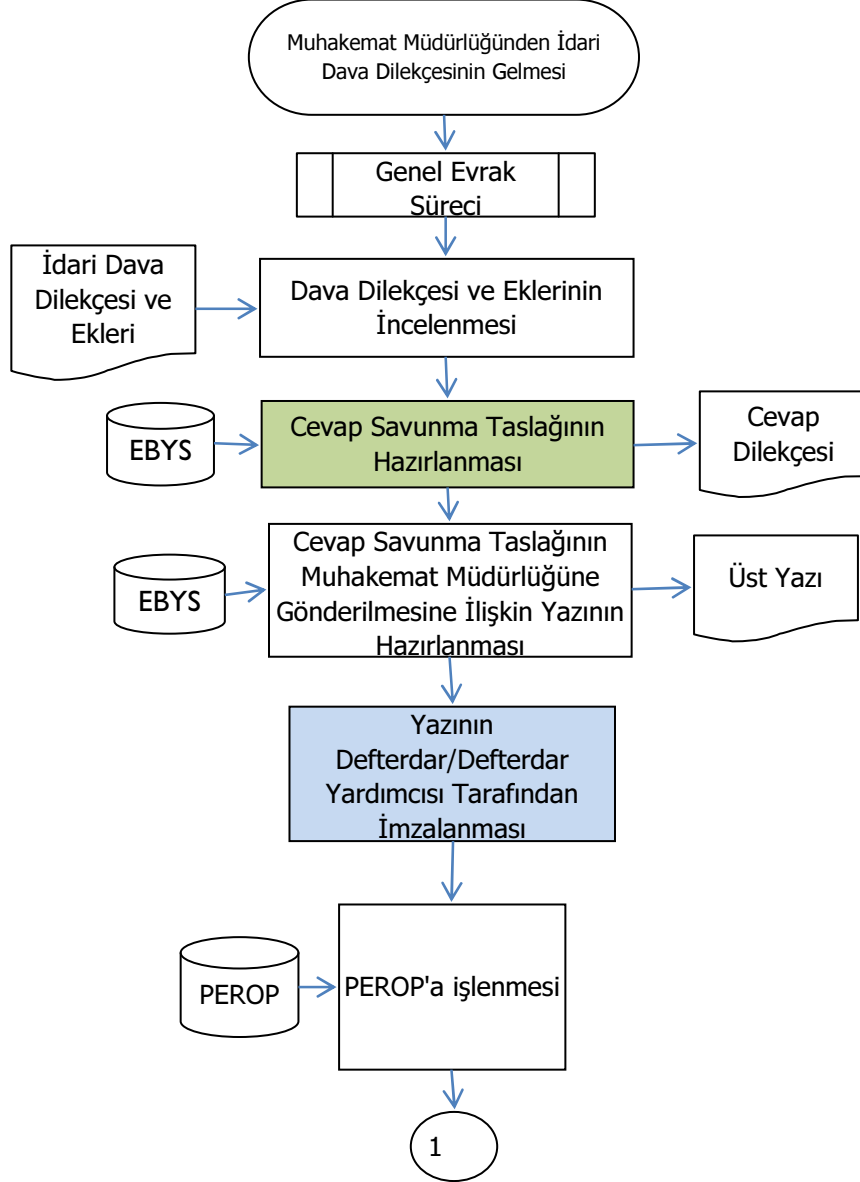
Muhakemat Müdürlüğünden İdari Dava Dilekçesinin Gelmesi

Genel Evrak Süreci

İdari Dava Dilekçesi ve Ekleri

Dava Dilekçesi ve Eklerinin İncelenmesi

EBYS

Cevap Savunma Taslağının Hazırlanması

Cevap Dilekçesi

EBYS

Cevap Savunma Taslağının Muhakemat Müdürlüğüne Gönderilmesine İlişkin Yazının Hazırlanması

Üst Yazı

Yazının Defterdar/Defterdar Yardımcısı Tarafından İmzalanması

PEROP

PEROP'a işlenmesi

1